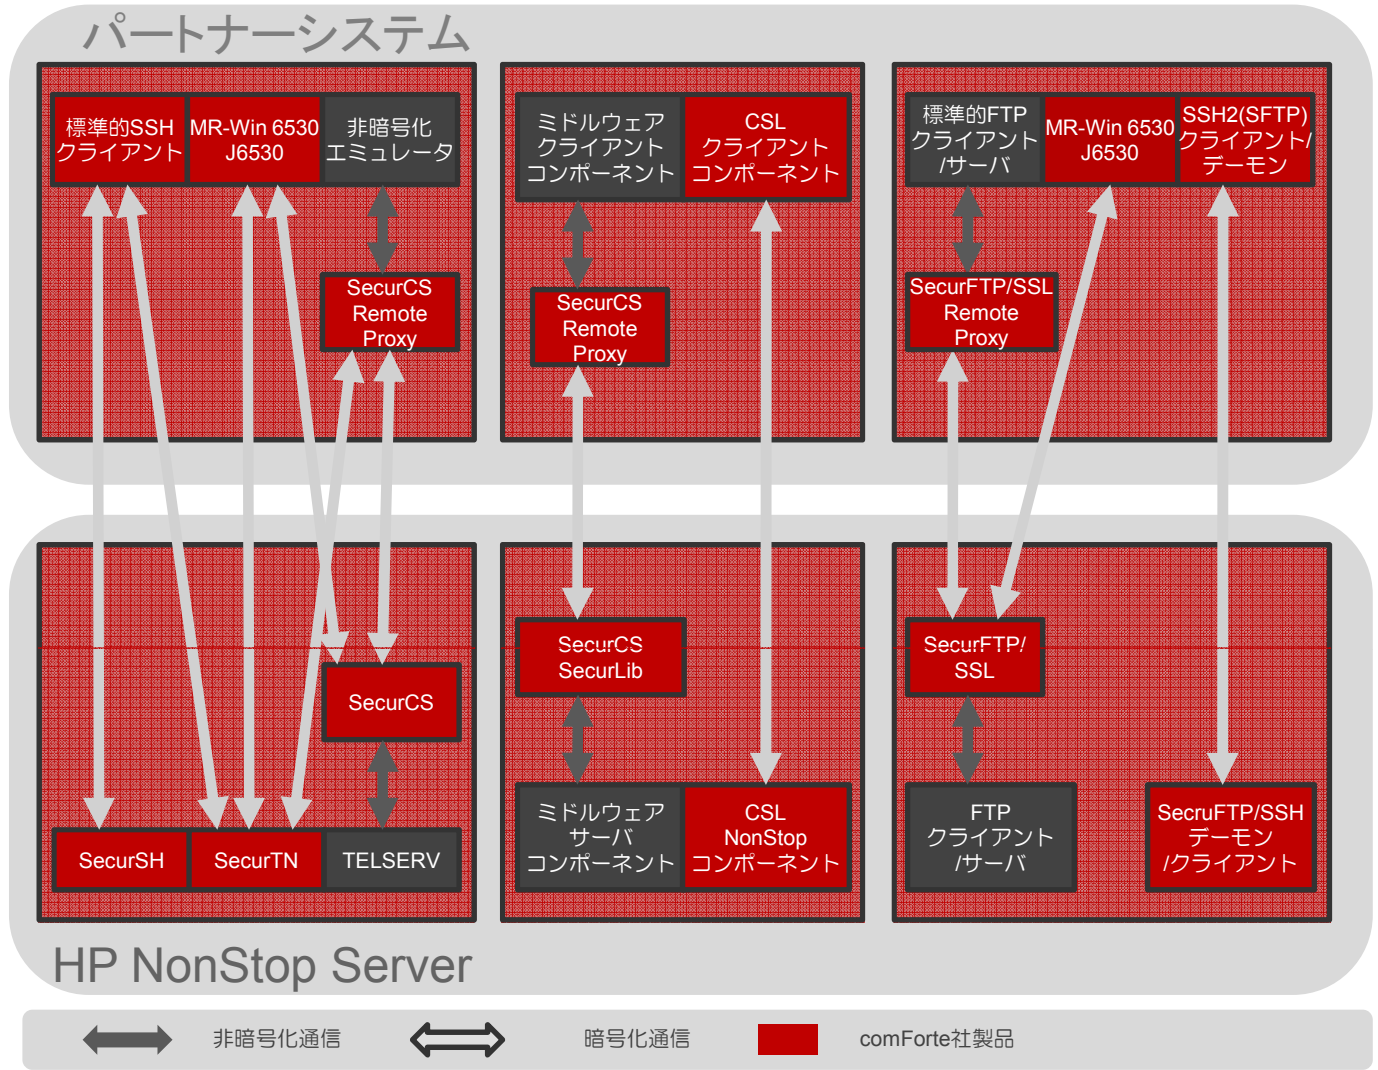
パートナーシステム

標準的SSH クライアント

MR-Win 6530 J6530

非暗号化 エミュレータ

SecurCS Remote Proxy

ミドルウェア クライアント コンポーネント

CSL クライアント コンポーネント

SecurCS Remote Proxy

標準的FTP クライアント /サーバ

MR-Win 6530 J6530

SSH2(SFTP) クライアント/ デーモン

SecurFTP/SSL Remote Proxy

SecurCS

SecurSH

SecurTN

TELSERV

SecurCS SecurLib

ミドルウェア サーバ コンポーネント

CSL NonStop コンポーネント

SecurFTP/ SSL

FTP クライアント /サーバ

SecruFTP/SSH デーモン /クライアント

HP NonStop Server

非暗号化通信

暗号化通信

comForte社製品